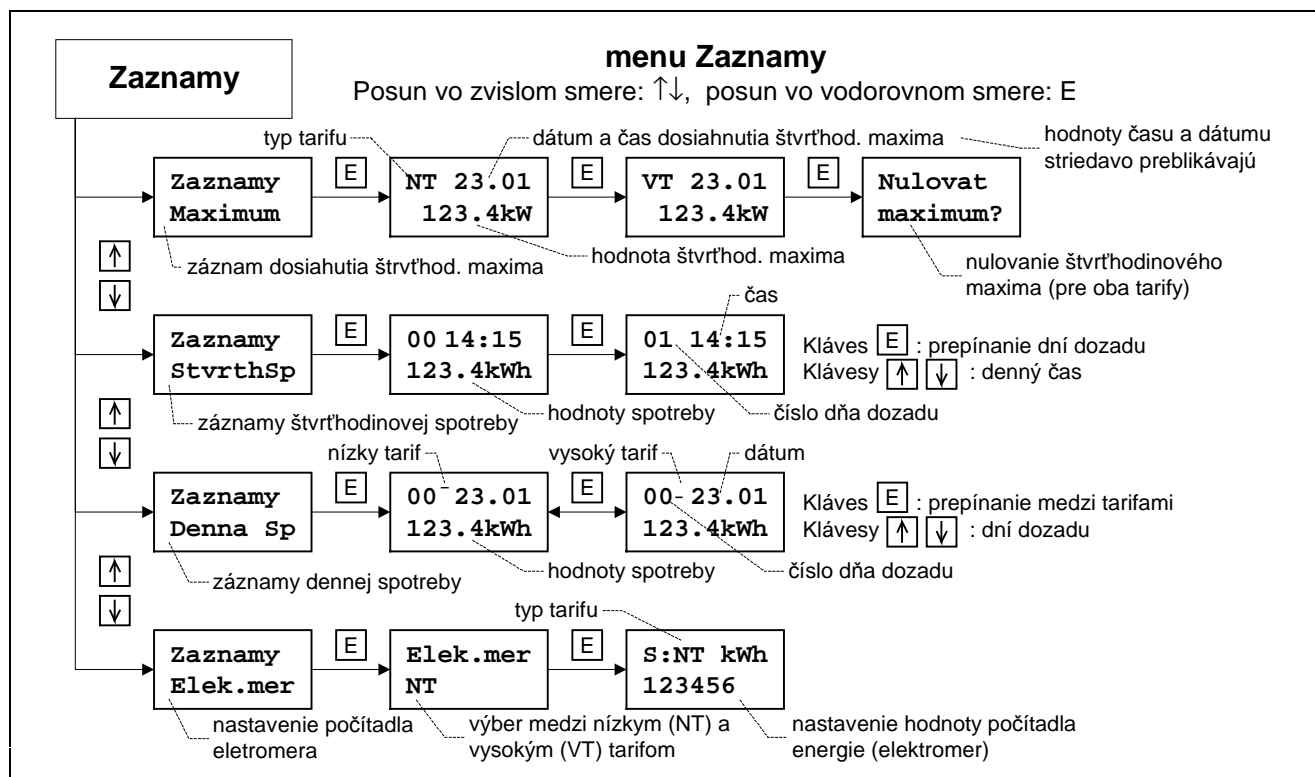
Zaznamy

menu Zaznamy
Posun vo zvislom smere: ↑↓, posun vo vodorovnom smere: E

typ tarifu
dátum a čas dosiahnutia štvrťhod. maxima
hodnoty času a dátumu striedavo preblikávajú

Zaznamy Maximum
E
NT 23.01 123.4kW
E
VT 23.01 123.4kW
E
Nulovat maximum?

záznam dosiahutia štvrťhod. maxima
hodnota štvrťhod. maxima
nulovanie štvrťhodinového maxima (pre oba tarify)

↑
↓

čas
Zaznamy StvrthSp
E
00 14:15 123.4kWh
E
01 14:15 123.4kWh
Kláves E : prepínanie dní dozadu
Klávesy ↑ ↓ : denný čas

záznamy štvrťhodinovej spotreby
hodnoty spotreby
číslo dňa dozadu

↑
↓

nízky tarif
vysoký tarif
dátum
Zaznamy Denna Sp
E
00 23.01 123.4kWh
E
00 23.01 123.4kWh
Kláves E : prepínanie medzi tarifami
Klávesy ↑ ↓ : dní dozadu

záznamy dennej spotreby
hodnoty spotreby
číslo dňa dozadu

↑
↓

typ tarifu
Zaznamy Elek.mer
E
Elek.mer NT
E
S:NT kWh 123456

nastavenie počítadla eletromera
výber medzi nízkym (NT) a vysokým (VT) tarifom
nastavenie hodnoty počítadla energie (elektromer)